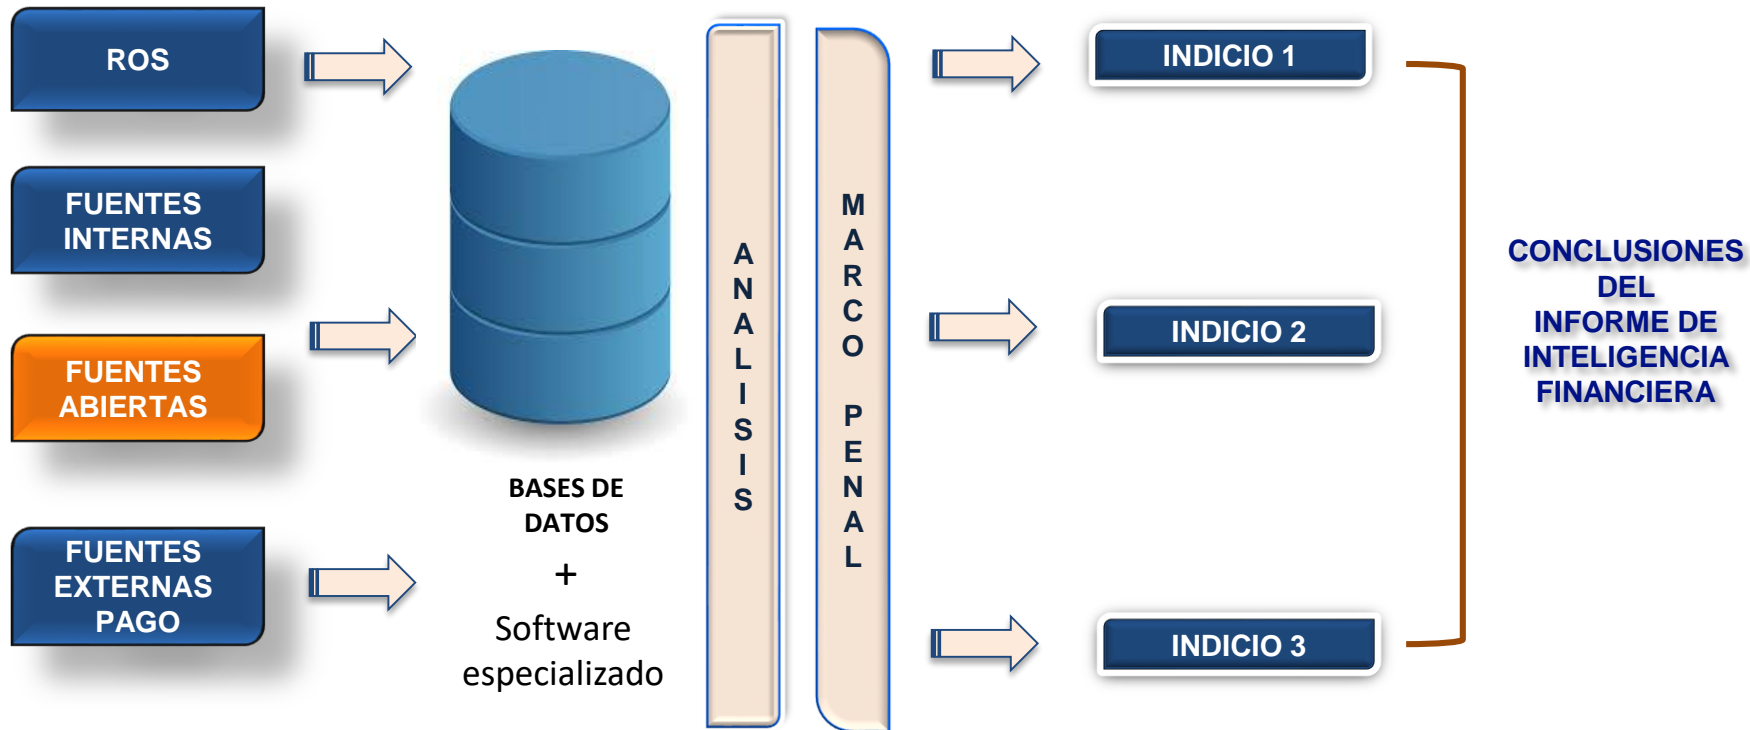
ROS

FUENTES INTERNAS

FUENTES ABIERTAS

FUENTES EXTERNAS PAGO

BASES DE DATOS

+

Software especializado

ANALISIS

MARCO PENAL

INDICIO 1

INDICIO 2

INDICIO 3

CONCLUSIONES DEL INFORME DE INTELIGENCIA FINANCIERA